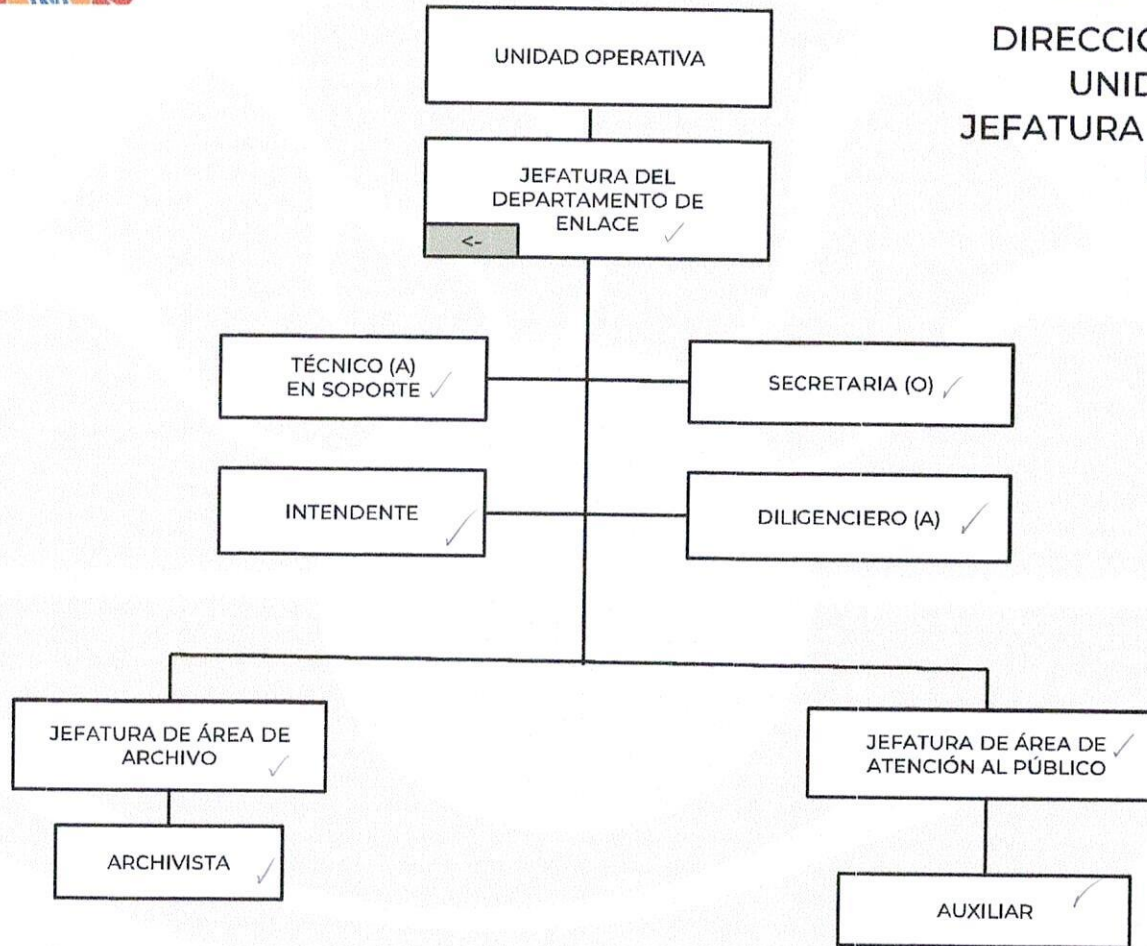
UNIDAD OPERATIVA

DIRECCIO
UNID
JEFATURA

JEFATURA DEL DEPARTAMENTO DE ENLACE

<-

TÉCNICO (A) EN SOPORTE

SECRETARIA (O)

INTENDENTE

DILIGENCIERO (A)

JEFATURA DE ÁREA DE ARCHIVO

JEFATURA DE ÁREA DE ATENCIÓN AL PÚBLICO

ARCHIVISTA

AUXILIAR